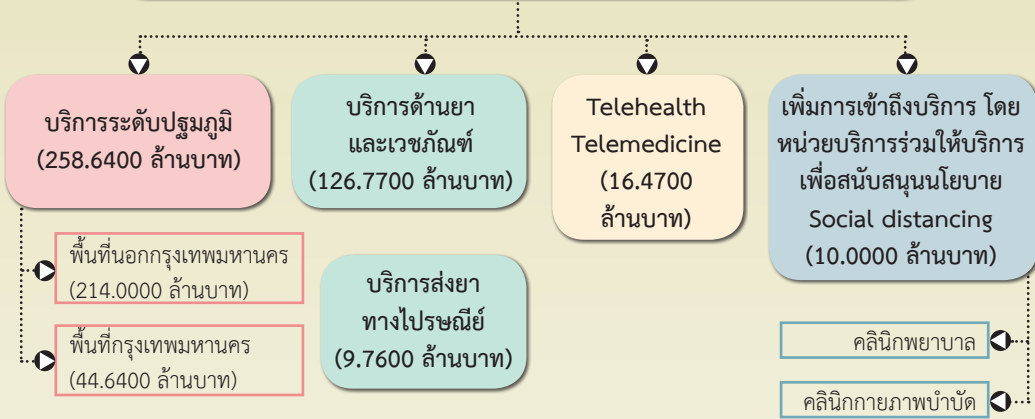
บริการระดับปฐมภูมิ (258.6400 ล้านบาท)

พื้นที่นอกกรุงเทพมหานคร (214.0000 ล้านบาท)

พื้นที่กรุงเทพมหานคร (44.6400 ล้านบาท)

บริการด้านยาและเวชภัณฑ์ (126.7700 ล้านบาท)

บริการส่งยาทางไปรษณีย์ (9.7600 ล้านบาท)

Telehealth Telemedicine (16.4700 ล้านบาท)

เพิ่มการเข้าถึงบริการ โดยหน่วยบริการร่วมให้บริการเพื่อสนับสนุนนโยบาย Social distancing (10.0000 ล้านบาท)

คลินิกพยาบาล

คลินิกกายภาพบำบัด